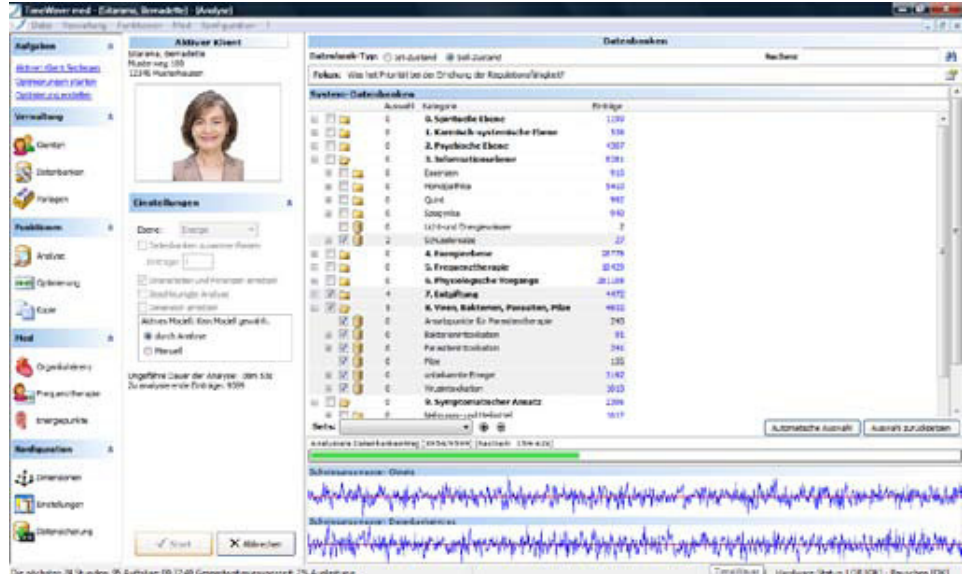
TimeWaver med - [Sitarama, Bernadette] - [Analyse]

Datei Verwaltung Funktionen Med Konfiguration ?

Aufgaben

Aktiven Klient festlegen
Optimierungen starten
Optimierung erstellen

Verwaltung

Klienten

Datenbanken

Vorlagen

Funktionen

Analyse

Optimierung

Kopie

Med

Organdatenbank

Frequenztherapie

Energiepunkte

Konfiguration

Dimensionen

Einstellungen

Datensicherung

Aktiver Klient

Sitarama, Bernadette
Musterweg 100
12345 Musterhausen

Einstellungen

Ebene: Energie

Datenbanken zusammen fassen

Einträge:

Unterordner und Personen ersetzen

Resonanz-Analyse

Unterordner ersetzen

Aktives Modell: Kein Modell gewählt.

durch Analyse

Manuell

Ungefähre Dauer der Analyse: 1Min 53s
Zu analysierende Einträge: 9399

Start

Abbrechen

Datenbanken

Datenbank-Typ: Ist-Zustand Soll-Zustand

Suchen

Fokus: Was hat Priorität bei der Erhöhung der Regulationsfähigkeit?

System-Datenbanken

| | Auswahl | Kategorie | Einträge |
|---|---|---|---|
| | 0 | 0. Spirituelle Ebene | 1190 |
| | 0 | 1. Kosmisch-systemische Ebene | 536 |
| | 0 | 2. Psychische Ebene | 4387 |
| | 0 | 3. Informationsebene | 8381 |
| | 0 | Essenzen | 915 |
| | 0 | Homöopathie | 5410 |
| | 0 | Quint | 982 |
| | 0 | Spagyrik | 940 |
| | 0 | Licht und Energiewesen | 2 |
| | 2 | Schüsslersalze | 27 |
| | 0 | 4. Energieebene | 18776 |
| | 0 | 5. Frequenztherapie | 10439 |
| | 0 | 6. Physiologische Vorgänge | 201188 |
| | 4 | 7. Entgiftung | 4472 |
| | 0 | 8. Viren, Bakterien, Parasiten, Pilze | 4692 |
| | 0 | Ansatzpunkte für Parasitentherapie | 745 |
| | 0 | Bakterientoxikation | 81 |
| | 0 | Parasitentoxikation | 341 |
| | 0 | Pilze | 135 |
| | 0 | unbekannte Erreger | 3182 |
| | 0 | Virustoxikation | 3010 |
| | 0 | 9. Symptomatischer Ansatz | 2396 |
| | 0 | Nährstoffe und Heilmittel | 3017 |

Sets:

Automatische Auswahl

Auswahl zurücksetzen

Analysierte Datenbankeinträge: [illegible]

Schwingungsmuster: Einzeln

Schwingungsmuster: Dauerbalance

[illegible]